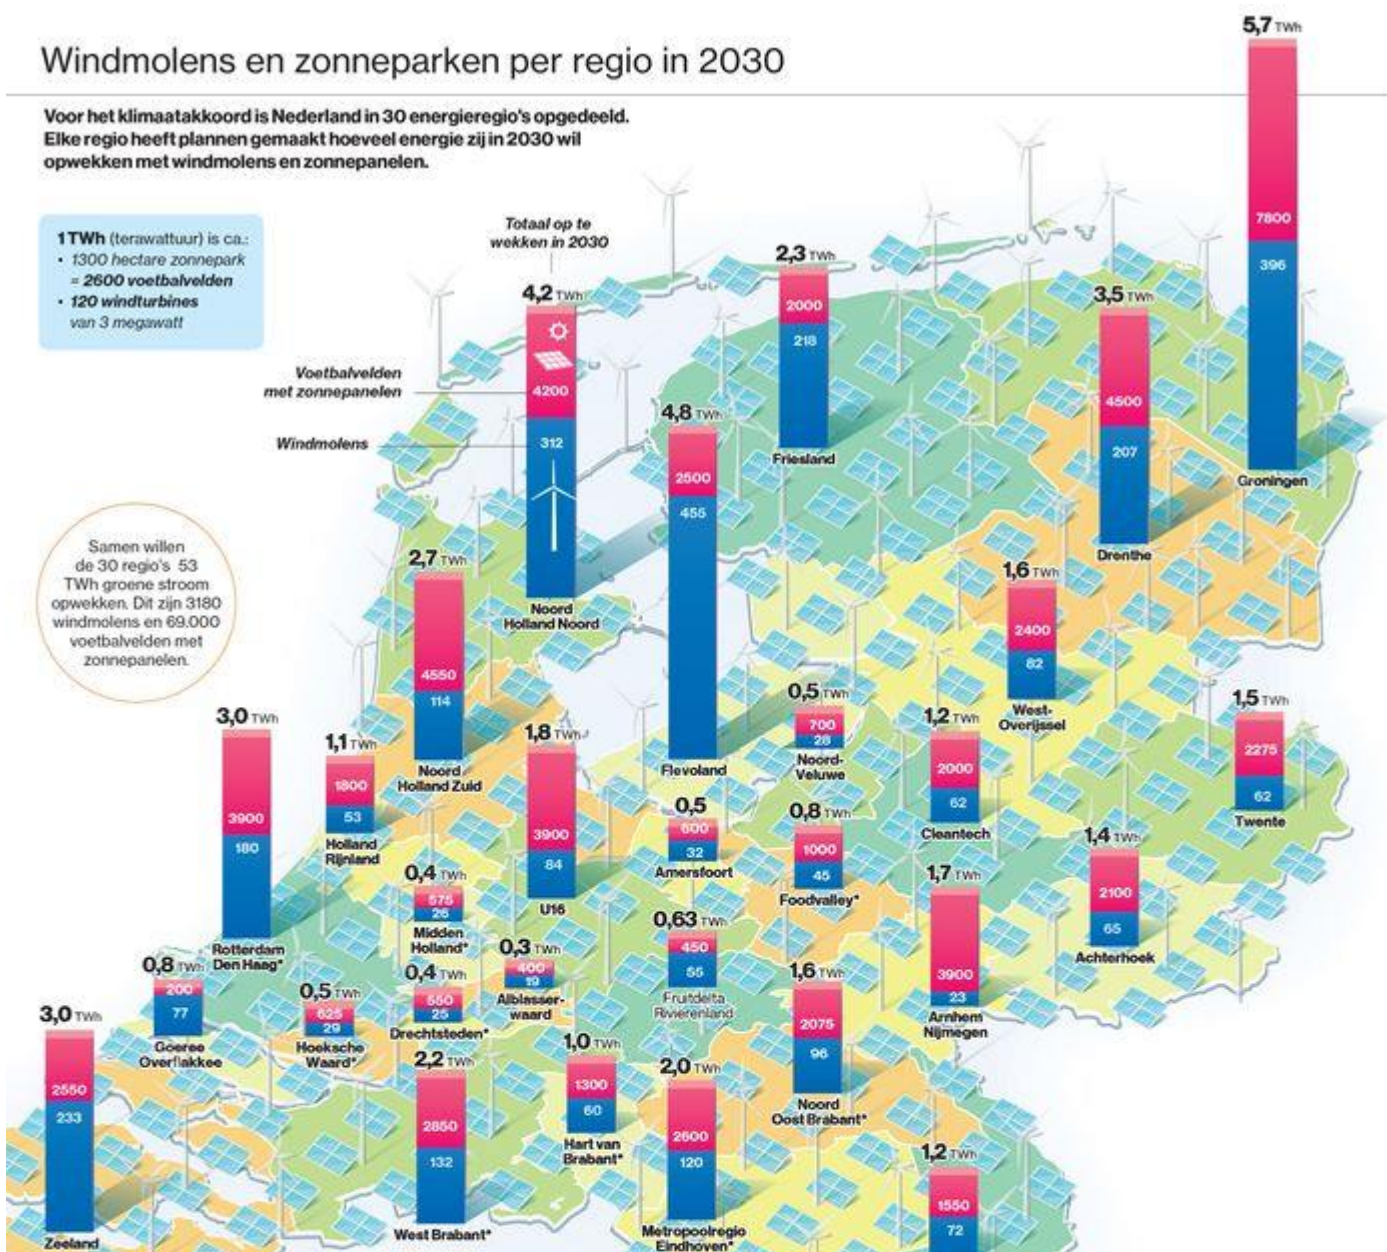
Windmolens en zonneparken per regio in 2030

Voor het klimaatakkoord is Nederland in 30 energieregio's opgedeeld. Elke regio heeft plannen gemaakt hoeveel energie zij in 2030 wil opwekken met windmolens en zonnepanelen.

1 TWh (terawattuur) is ca.:
• 1300 hectare zonnepark = 2600 voetbalvelden
• 120 windturbines van 3 megawatt

Totaal op te wekken in 2030

Voetbalvelden met zonnepanelen

Windmolens

Samen willen de 30 regio's 53 TWh groene stroom opwekken. Dit zijn 3180 windmolens en 69.000 voetbalvelden met zonnepanelen.

4,2 TWh 4200 312 Noord Holland Noord

4,8 TWh 2500 455 Flevoland

2,3 TWh 2000 218 Friesland

3,5 TWh 4500 207 Drenthe

5,7 TWh 7800 396 Groningen

2,7 TWh 4550 114 Noord Holland Zuid

1,6 TWh 2400 82 West-Overijssel

0,5 TWh 700 28 Noord-Veluwe

1,2 TWh 2000 62 Cleantech

1,5 TWh 2275 62 Twente

3,0 TWh 3900 180 Rotterdam Den Haag*

1,1 TWh 1800 53 Holland Rijnland

1,8 TWh 3900 84 U16

0,5 600 32 Amersfoort

0,8 TWh 1000 45 Foodvalley*

1,4 TWh 2100 65 Achterhoek

0,4 TWh 575 26 Midden Holland*

0,63 TWh 450 55 Fruitdelta Rivierenland

1,7 TWh 3900 23 Arnhem Nijmegen

0,8 TWh 200 77 Goeree Overflakkee

0,3 TWh 400 19 Alblasserwaard

0,4 TWh 550 25 Drechtsteden*

0,5 TWh 625 29 Hoeksche Waard*

1,6 TWh 2075 96 Noord Oost Brabant*

3,0 TWh 2550 233 Zeeland

2,2 TWh 2850 132 West Brabant*

1,0 TWh 1300 60 Hart van Brabant*

2,0 TWh 2600 120 Metropoolregio Eindhoven*

1,2 TWh 1550 72